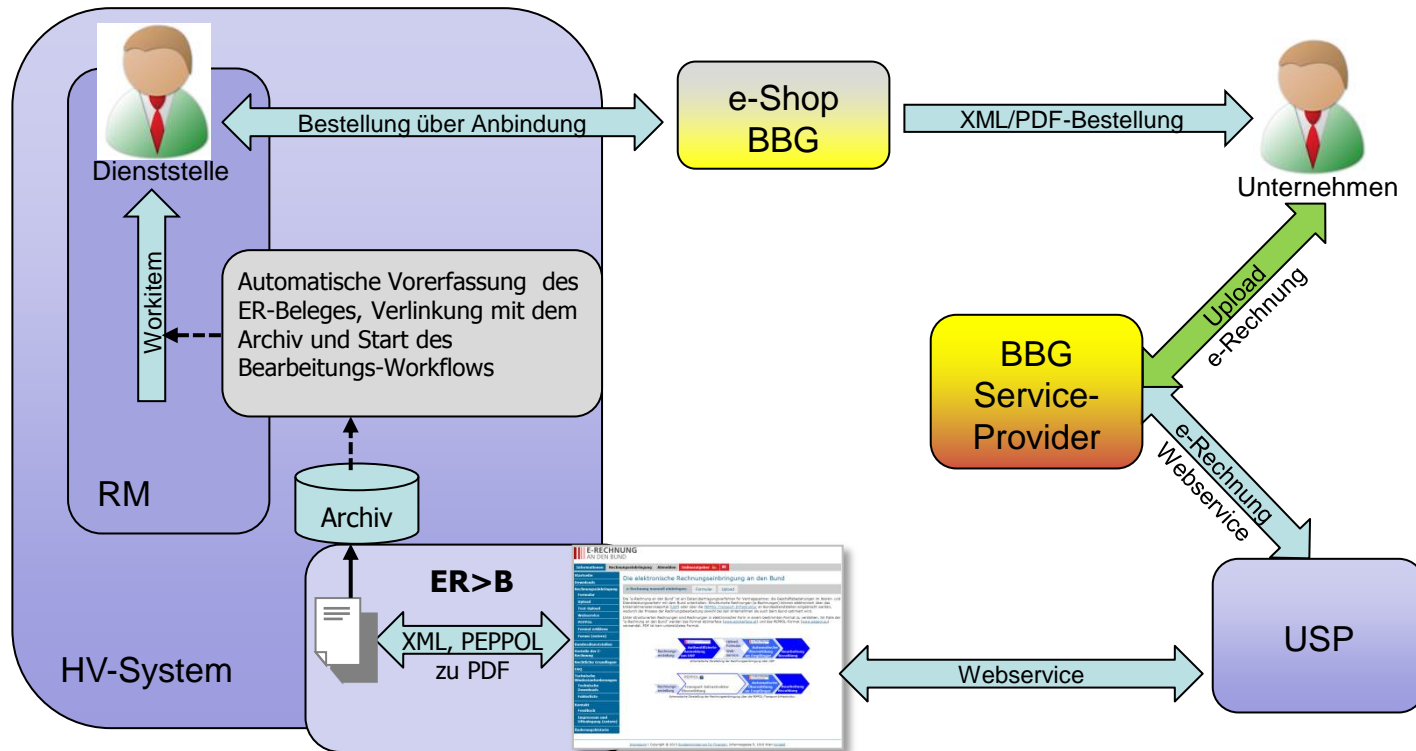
Dienststelle

Bestellung über Anbindung

e-Shop BBG

XML/PDF-Bestellung

Unternehmen

Workitem

Automatische Vorerfassung des ER-Beleges, Verlinkung mit dem Archiv und Start des Bearbeitungs-Workflows

Upload e-Rechnung

BBG Service-Provider

e-Rechnung Webservice

RM

Archiv

ER>B

E-RECHNUNG AN DEN BUND

Die elektronische Rechnungseinbringung an den Bund

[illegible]

XML, PEPPOL zu PDF

HV-System

Webservice

USP